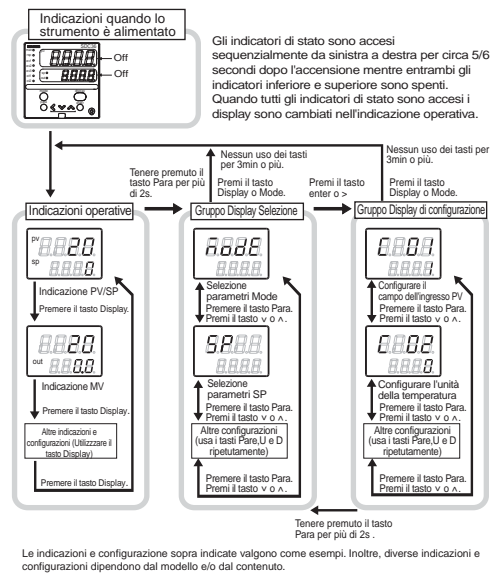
Indicazioni quando lo strumento è alimentato

Off
Off

Gli indicatori di stato sono accesi sequenzialmente da sinistra a destra per circa 5/6 secondi dopo l'accensione mentre entrambi gli indicatori inferiore e superiore sono spenti. Quando tutti gli indicatori di stato sono accesi i display sono cambiati nell'indicazione operativa.

Nessun uso dei tasti per 3min o più.

Nessun uso dei tasti per 3min o più.

Tenere premuto il tasto Para per più di 2s.

Premi il tasto Display o Mode.

Premi il tasto enter o >

Premi il tasto Display o Mode.

Indicazioni operative

PV 20
SP

Indicazione PV/SP

Premere il tasto Display.

20
out 0.0

Indicazione MV

Premere il tasto Display.

Altre indicazioni e configurazioni (Utilizzare il tasto Display)

Premere il tasto Display.

Gruppo Display Selezione

ñodE

Selezione parametri Mode
Premere il tasto Para.
Premi il tasto ∨ o ∧.

SP

Selezione parametri SP
Premere il tasto Para.
Premi il tasto ∨ o ∧.

Altre configurazioni (usa i tasti Pare,U e D ripetutamente)

Premere il tasto Para.
Premi il tasto ∨ o ∧.

Gruppo Display di configurazione

C01

Configurare il campo dell'ingresso PV
Premere il tasto Para.
Premi il tasto ∨ o ∧.

C02

Configurare l'unità della temperatura
Premere il tasto Para.
Premi il tasto ∨ o ∧.

Altre configurazioni (usa i tasti Pare,U e D ripetutamente)

Premere il tasto Para.
Premi il tasto ∨ o ∧.

Tenere premuto il tasto Para per più di 2s .

Le indicazioni e configurazione sopra indicate valgono come esempi. Inoltre, diverse indicazioni e configurazioni dipendono dal modello e/o dal contenuto.